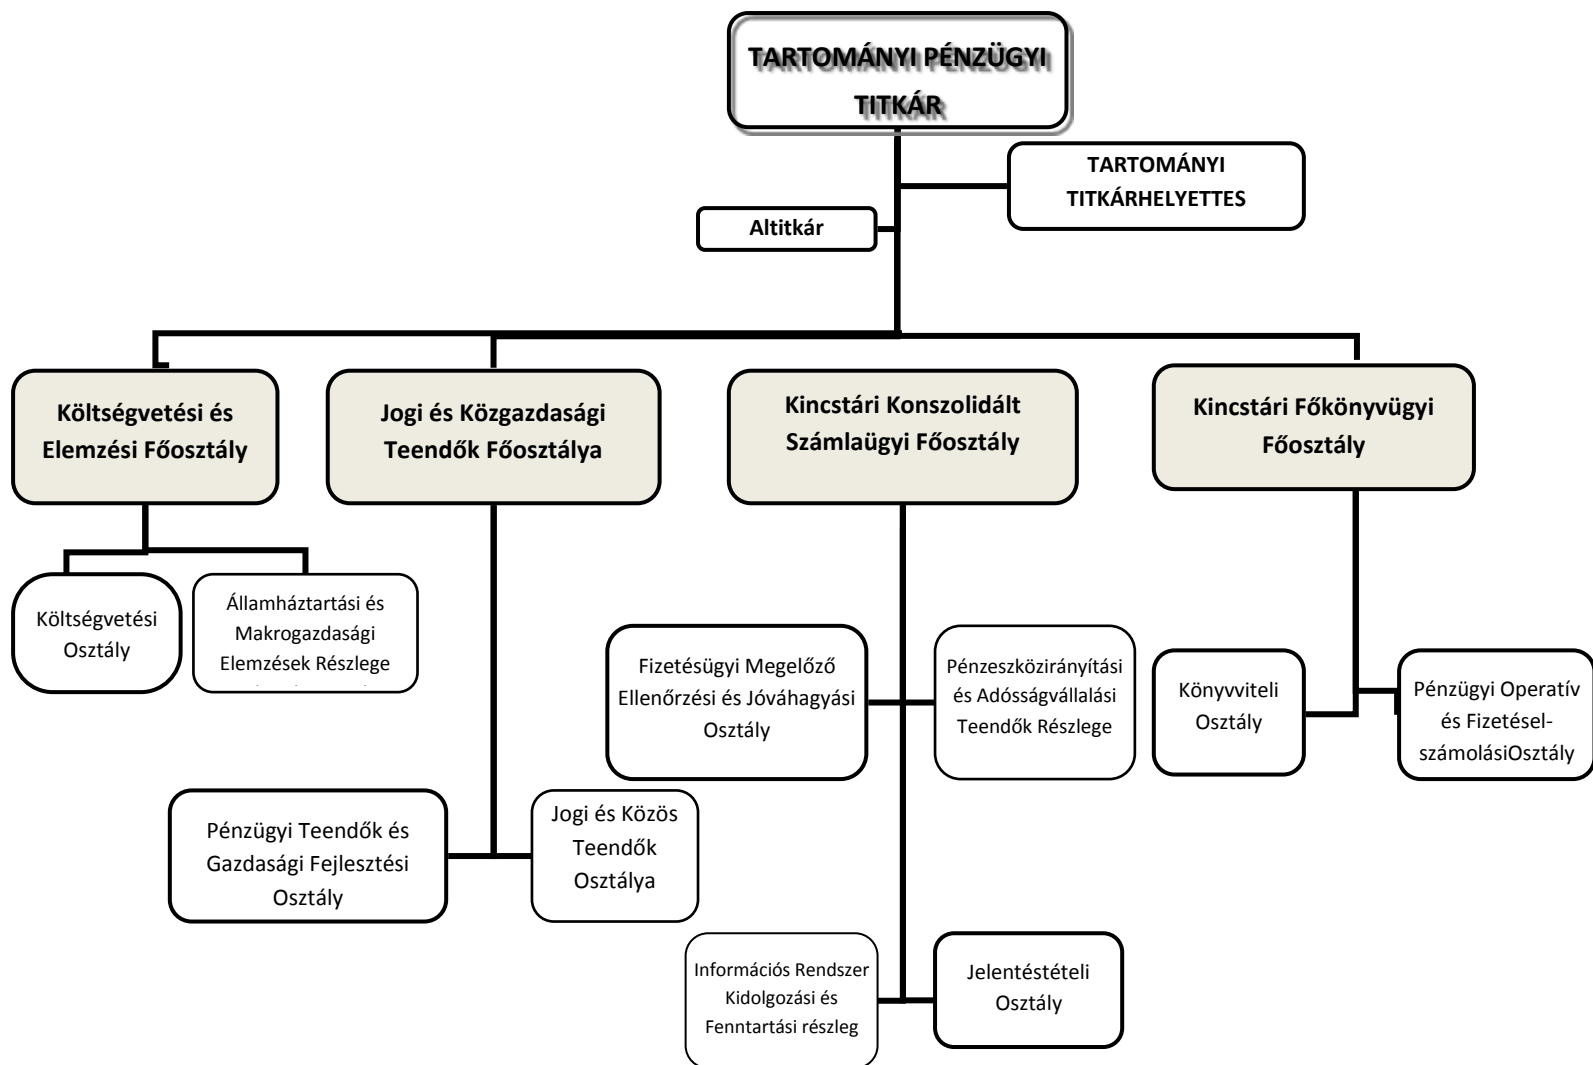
TARTOMÁNYI PÉNZÜGYI TITKÁR

TARTOMÁNYI TITKÁRHELYETTES

Altitkár

Költségvetési és Elemzési Főosztály

Jogi és Közgazdasági Teendők Főosztálya

Kincstári Konszolidált Számlaügyi Főosztály

Kincstári Főkönyvügyi Főosztály

Költségvetési Osztály

Államháztartási és Makrogazdasági Elemzések Részlege

Fizetésügyi Megelőző Ellenőrzési és Jóváhagyási Osztály

Pénzeszközirányítási és Adósságvállalási Teendők Részlege

Könyvviteli Osztály

Pénzügyi Operatív és Fizetésel-számolásiOsztály

Pénzügyi Teendők és Gazdasági Fejlesztési Osztály

Jogi és Közös Teendők Osztálya

Információs Rendszer Kidolgozási és Fenntartási részleg

Jelentéstételi Osztály